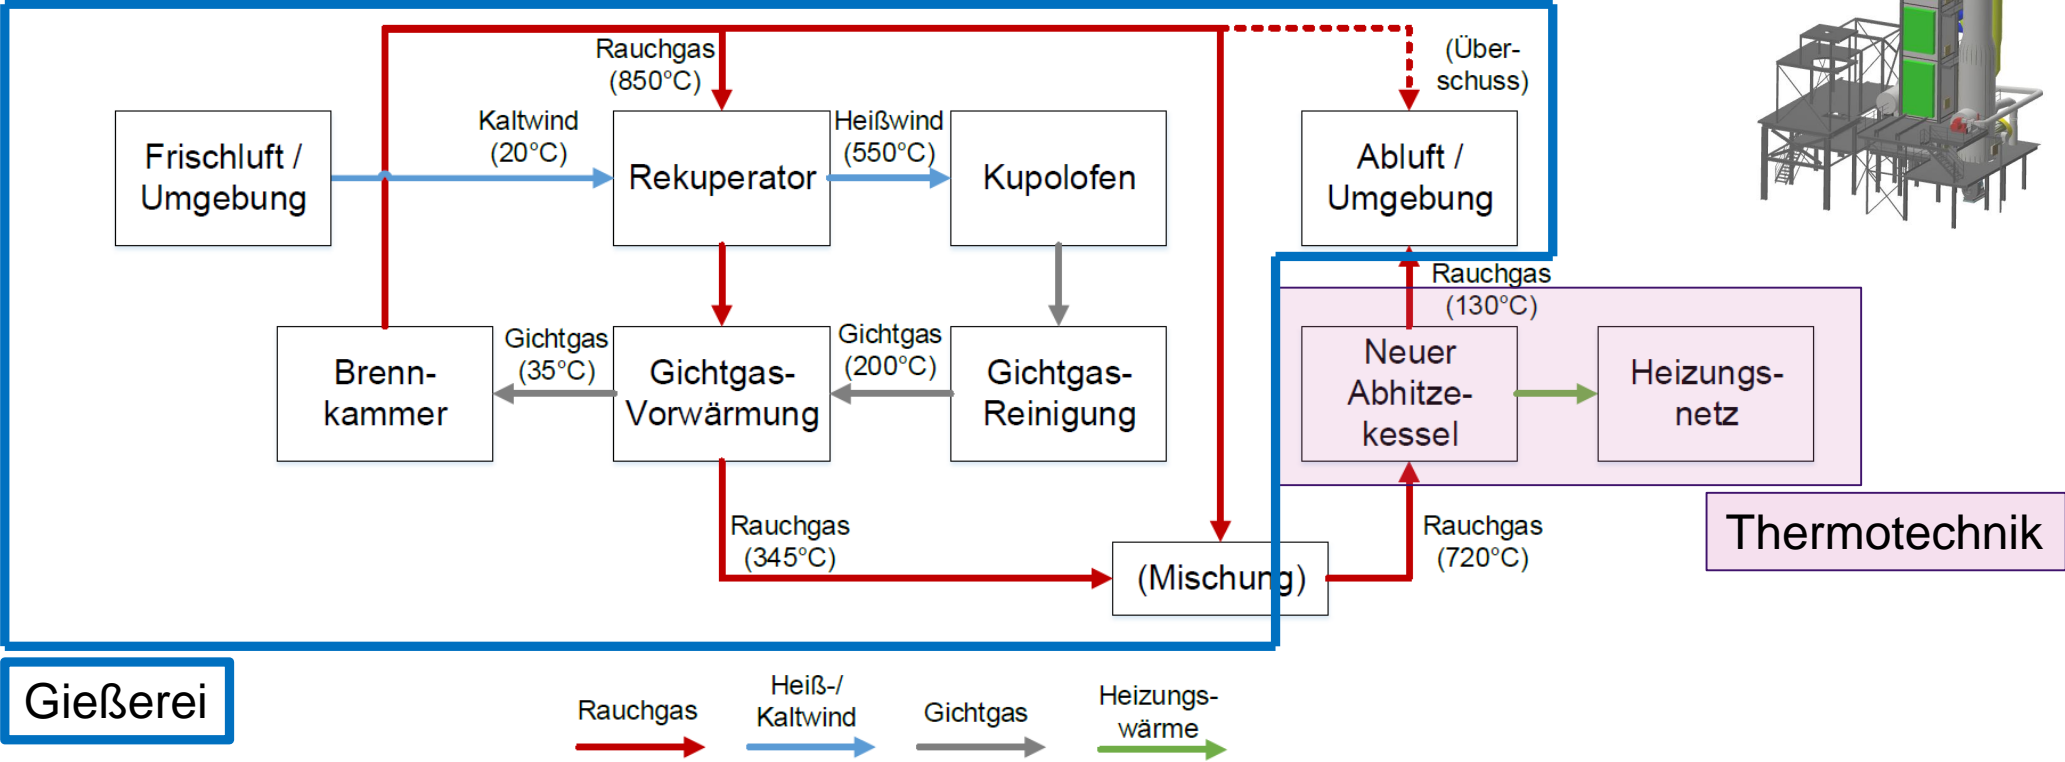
Rauchgas (850°C)

(Überschuss)

Frischluft / Umgebung

Kaltwind (20°C)

Rekuperator

Heißwind (550°C)

Kupolofen

Abluft / Umgebung

Rauchgas (130°C)

Brennkammer

Gichtgas (35°C)

Gichtgas-Vorwärmung

Gichtgas (200°C)

Gichtgas-Reinigung

Neuer Abhitzekessel

Heizungsnetz

Rauchgas (345°C)

(Mischung)

Rauchgas (720°C)

Thermotechnik

Gießerei

Rauchgas

Heiß-/ Kaltwind

Gichtgas

Heizungswärme